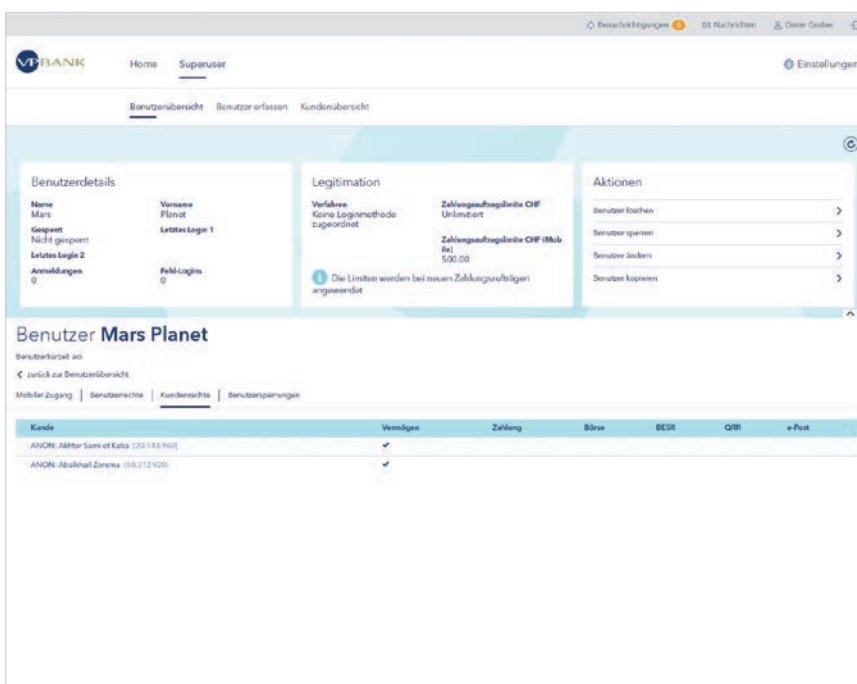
Benachrichtigungen 0 Nachrichten Dieter Gruber

VP BANK Home Superuser Einstellungen

Benutzerübersicht Benutzer erfassen Kundenübersicht

Benutzerdetails

Name
Mars

Vorname
Planet

Gesperrt
Nicht gesperrt

Letztes Login 1

Letztes Login 2

Anmeldungen
0

Fehl-Logins
0

Legitimation

Verfahren
Keine Loginmethode zugeordnet

Zahlungsauftragslimite CHF
Unlimitiert

Zahlungsauftragslimite CHF (Mobile)
500.00

Die Limiten werden bei neuen Zahlungsaufträgen angewendet

Aktionen

Benutzer löschen

Benutzer sperren

Benutzer ändern

Benutzer kopieren

Benutzer **Mars Planet**

Benutzerkürzel: aci

< zurück zur Benutzerübersicht

Mobiler Zugang | Benutzerrechte | Kundenrechte | Benutzersperrungen

| Kunde | Vermögen | Zahlung | Börse | BESR | QRR | e-Post |
|---|---|---|---|---|---|---|
| ANON: Akhtar Sami et Katia [20.143.960] | ✔ | | | | | |
| ANON: Abdelhadi Zorema [50.312.920] | ✔ | | | | | |